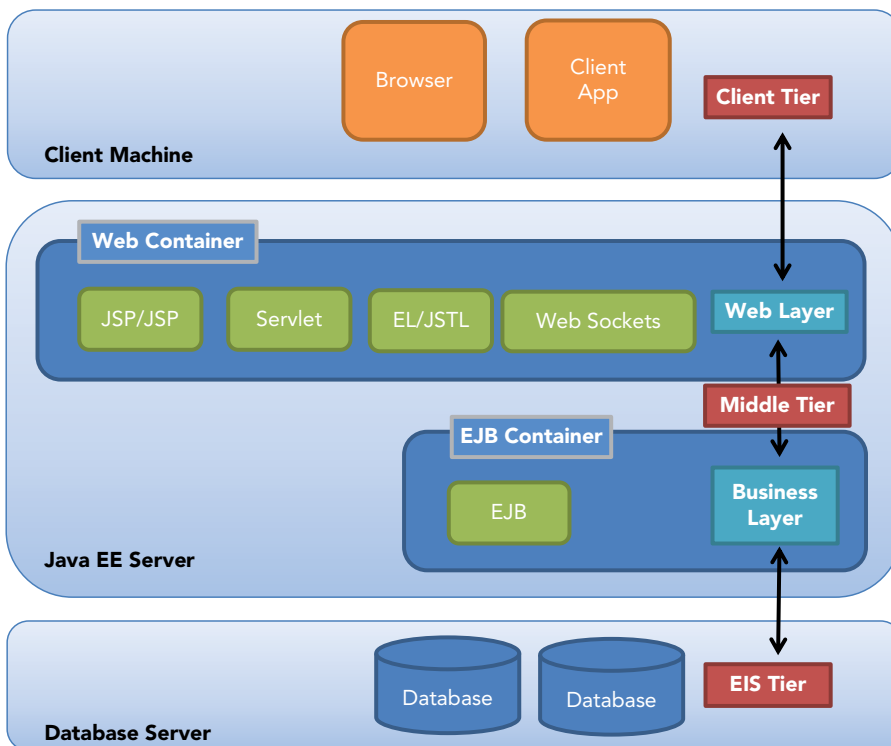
Browser

Client App

Client Tier

Client Machine

Web Container

JSP/JSP

Servlet

EL/JSTL

Web Sockets

Web Layer

Middle Tier

EJB Container

EJB

Business Layer

Java EE Server

Database

Database

EIS Tier

Database Server